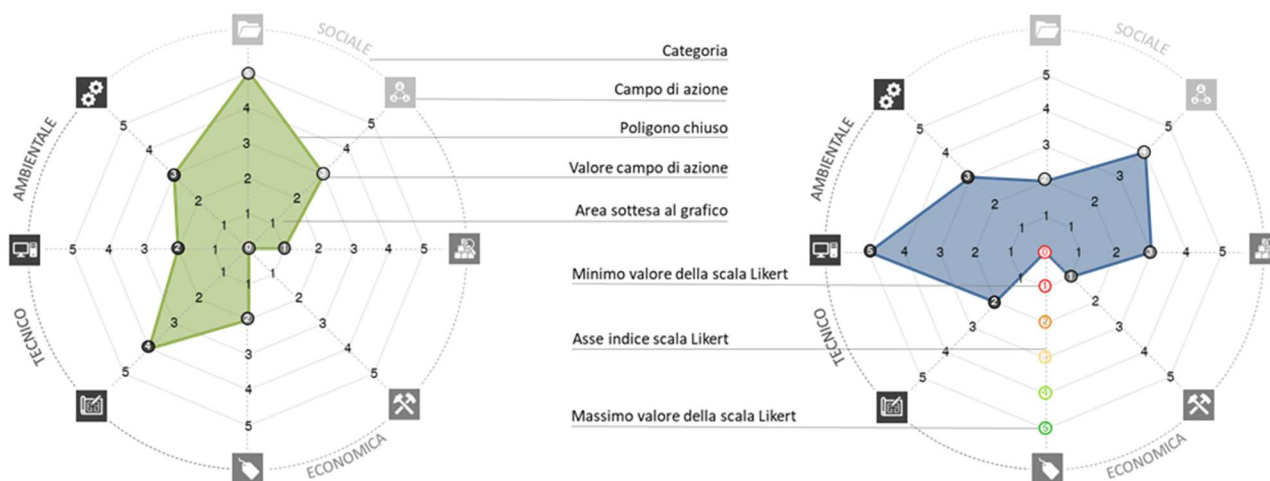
SOCIALE
AMBIENTALE
TECNICO
ECONOMICA

Categoria
Campo di azione
Poligono chiuso
Valore campo di azione
Area sottesa al grafico

Minimo valore della scala Likert
Asse indice scala Likert
Massimo valore della scala Likert

SOCIALE
AMBIENTALE
TECNICO
ECONOMICA

5 4 3 2 1 0 1 2 3 4 5
5 4 3 2 1 0 1 2 3 4 5